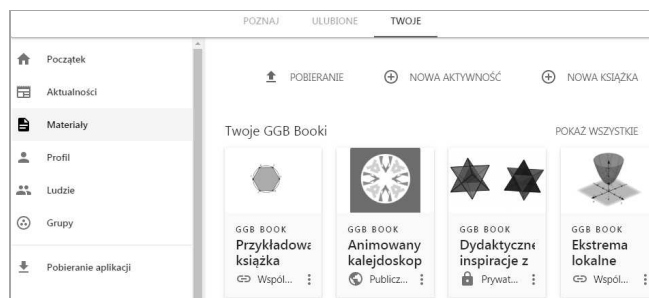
POZNAJ ULUBIONE TWOJE

Początek
Aktualności
Materiały
Profil
Ludzie
Grupy
Pobieranie aplikacji

POBIERANIE NOWA AKTYWNOŚĆ NOWA KSIĄŻKA

Twoje GGB Booki

POKAŻ WSZYSTKIE

GGB BOOK
Przykładowa książka
Współ...

GGB BOOK
Animowany kalejdoskop
Publicz...

GGB BOOK
Dydaktyczne inspiracje z
Prywat...

GGB BOOK
Ekstrema lokalne
Współ...